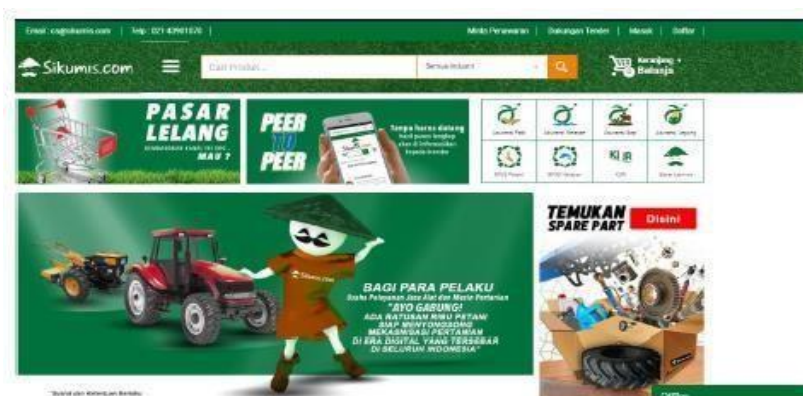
Email: cs@sikumis.com | Telp: 021 42901570 |

Minta Penawaran | Dukungan Tender | Masuk | Daftar

Sikumis.com

Cari Produk...

Semua Industri

Keranjang • Belanja

PASAR LELANG

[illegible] MAU ?

PEER TO PEER

Tanpa harus datang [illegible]

Layanan Padi | Layanan Tanam | Layanan Sapi | Layanan Jagung

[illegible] | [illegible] | KUR | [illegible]

TEMUKAN SPARE PART

Disini

BAGI PARA PELAKU

Usaha Pelayanan Jasa Alat dan Mesin Pertanian

"AYO GABUNG!

ADA RATUSAN RIBU PETANI SIAP MENYONGSONG MEKANISASI PERTANIAN DI ERA DIGITAL YANG TERSEBAR DI SELURUH INDONESIA"

Sikumis.com

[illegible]

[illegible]